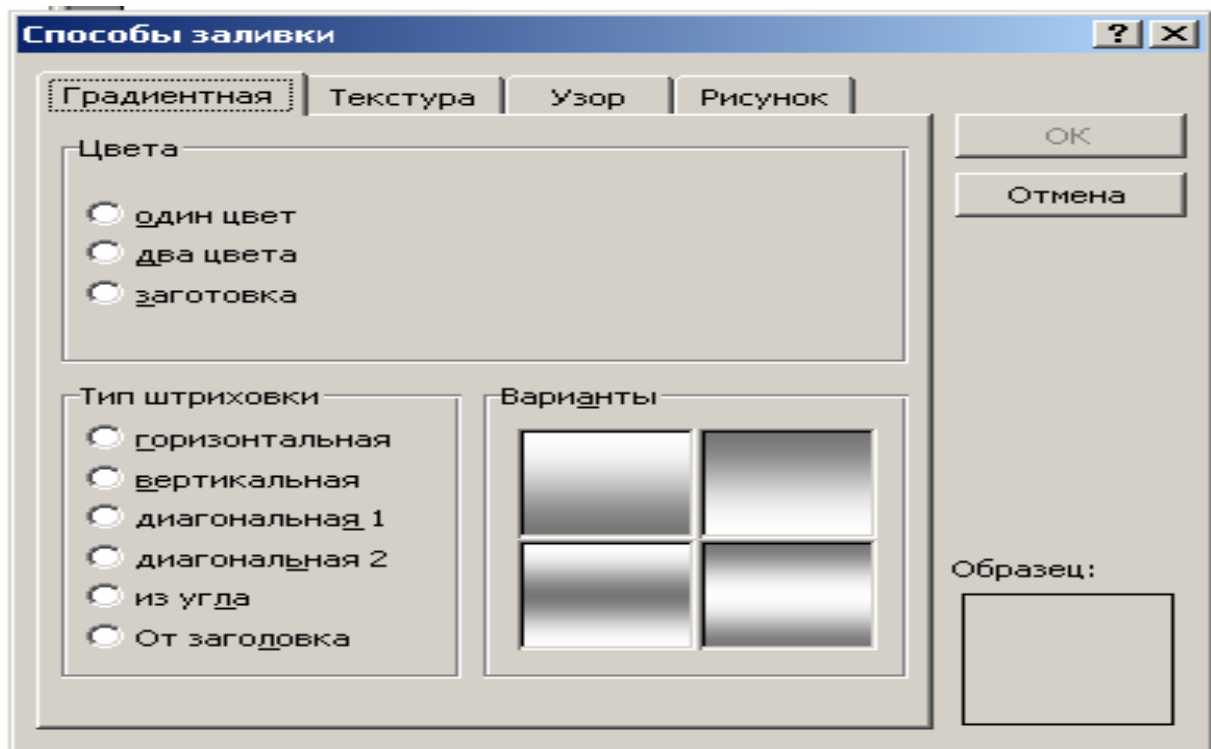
Способы заливки

? X

Градиентная | Текстура | Узор | Рисунок

ОК

Отмена

Цвета

один цвет
два цвета
заготовка

Тип штриховки

горизонтальная
вертикальная
диагональная 1
диагональная 2
из угла
От заголовка

Варианты

Образец: